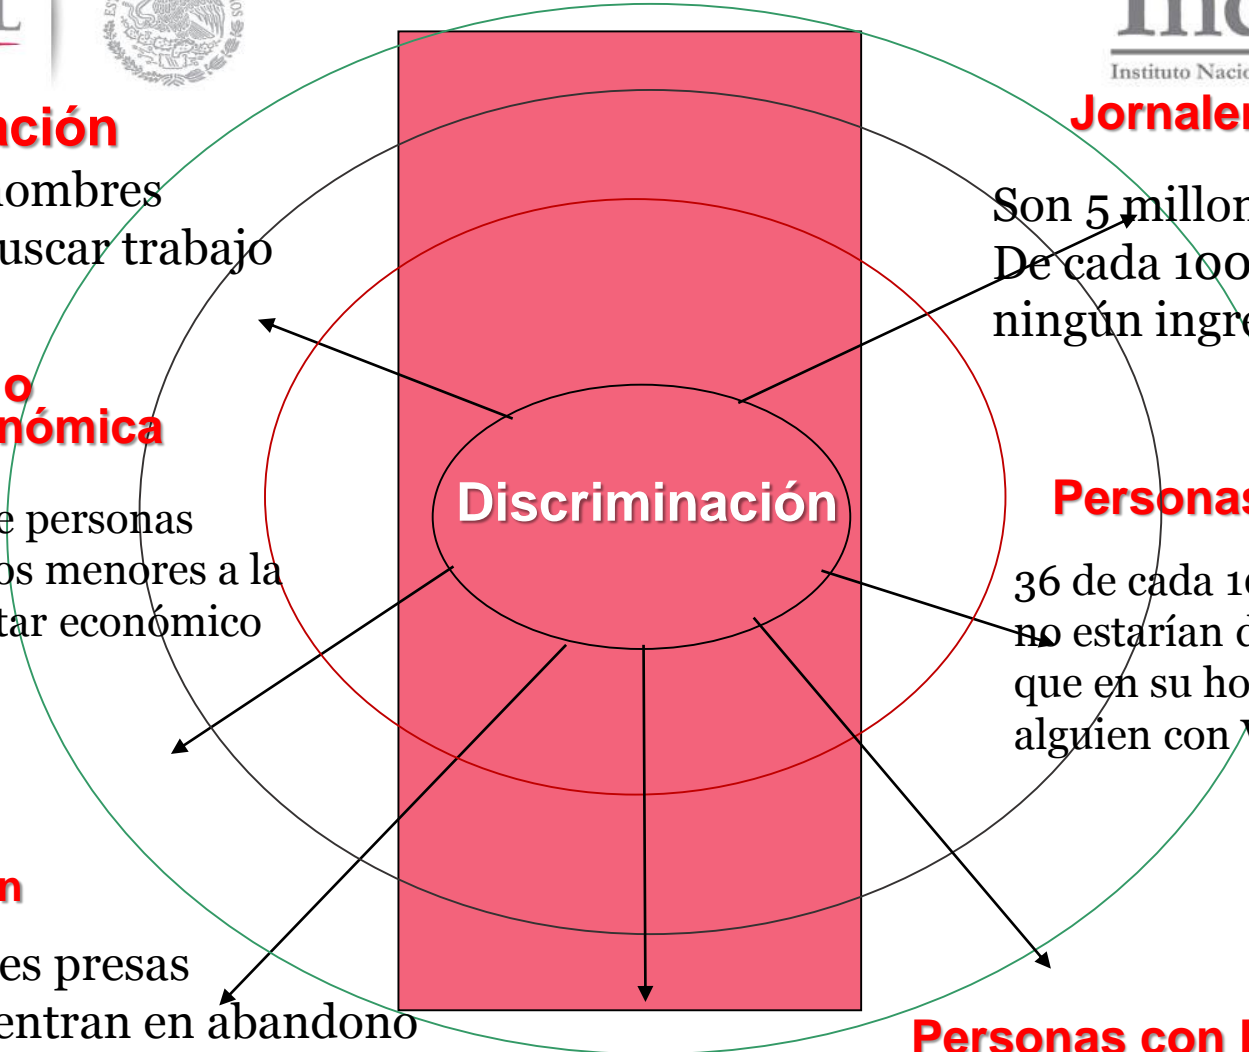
L

Ind
Instituto Nacio

ación
ombres
uscar trabajo

Jornaler

Son 5 millon
De cada 100
ningún ingre

o
nómica

e personas
os menores a la
tar económico

Discriminación

Personas

36 de cada 10
no estarían d
que en su ho
alguien con V

n

es presas
entran en abandono

Personas con D